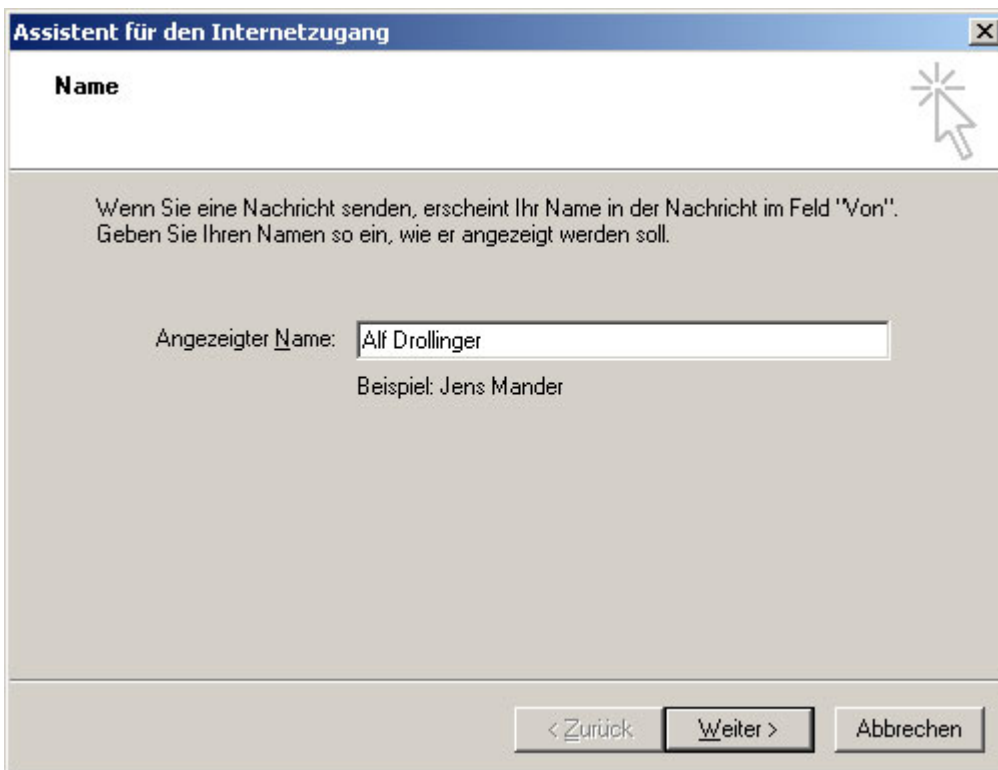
Assistent für den Internetzugang

Name

Wenn Sie eine Nachricht senden, erscheint Ihr Name in der Nachricht im Feld "Von". Geben Sie Ihren Namen so ein, wie er angezeigt werden soll.

Angezeigter Name: Alf Drollinger

Beispiel: Jens Mander

< Zurück
Weiter >
Abbrechen